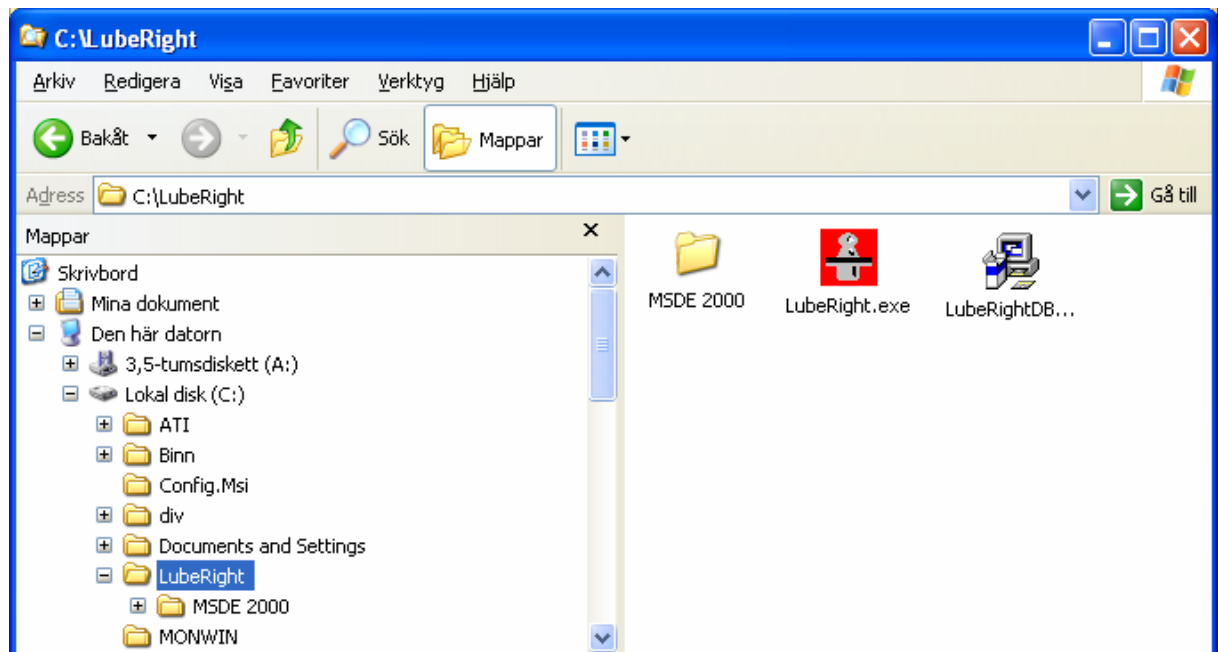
C:\LubeRight

Arkiv Redigera Visa Favoriter Verktyg Hjälp

Bakåt Sök Mappar

Adress C:\LubeRight Gå till

Mappar ×

Skrivbord
Mina dokument
Den här datorn
3,5-tumsdiskett (A:)
Lokal disk (C:)
ATI
Binn
Config.Msi
div
Documents and Settings
LubeRight
MSDE 2000
MONWIN

MSDE 2000
LubeRight.exe
LubeRightDB...